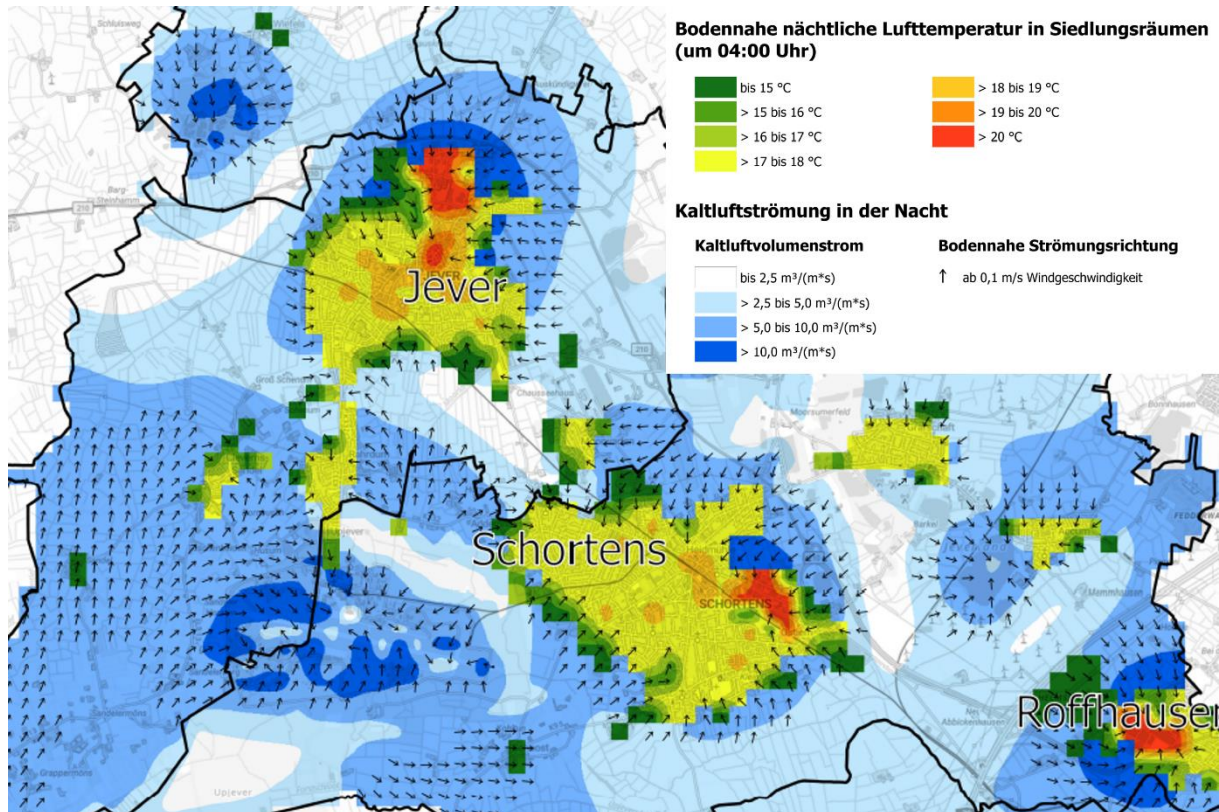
Bodennahe nächtliche Lufttemperatur in Siedlungsräumen (um 04:00 Uhr)

bis 15 °C
> 15 bis 16 °C
> 16 bis 17 °C
> 17 bis 18 °C
> 18 bis 19 °C
> 19 bis 20 °C
> 20 °C

Kaltluftströmung in der Nacht

Kaltluftvolumenstrom
bis 2,5 m³/(m*s)
> 2,5 bis 5,0 m³/(m*s)
> 5,0 bis 10,0 m³/(m*s)
> 10,0 m³/(m*s)

Bodennahe Strömungsrichtung
↑ ab 0,1 m/s Windgeschwindigkeit

Jever
JEVER
Schortens
SCHORTENS
Roffhausen
Schlachtweg
Moorsumerfeld
Chausseehaus
Upjever
Grappermöns
Sandelermöns
Barkel
Mammhausen
Abbickenhausen
Grafschaft
Burhausen
210